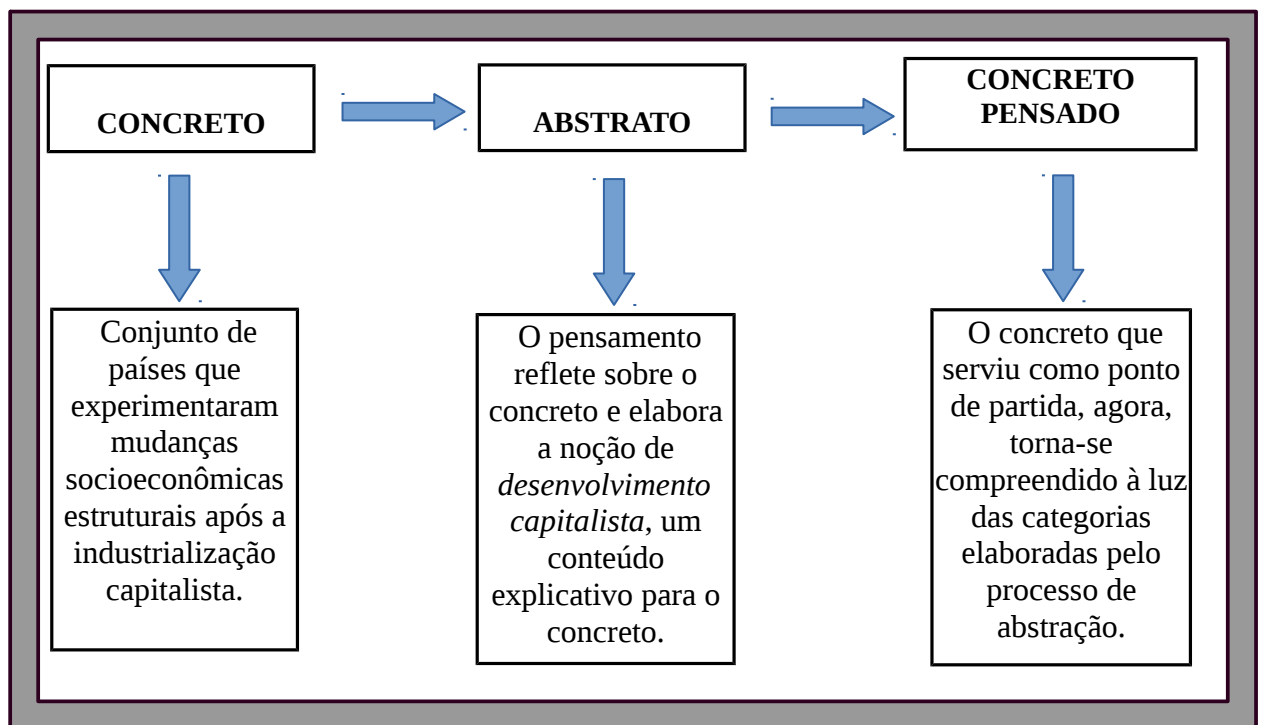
CONCRETO

ABSTRATO

CONCRETO PENSADO

Conjunto de países que experimentaram mudanças socioeconômicas estruturais após a industrialização capitalista.

O pensamento reflete sobre o concreto e elabora a noção de *desenvolvimento capitalista*, um conteúdo explicativo para o concreto.

O concreto que serviu como ponto de partida, agora, torna-se compreendido à luz das categorias elaboradas pelo processo de abstração.